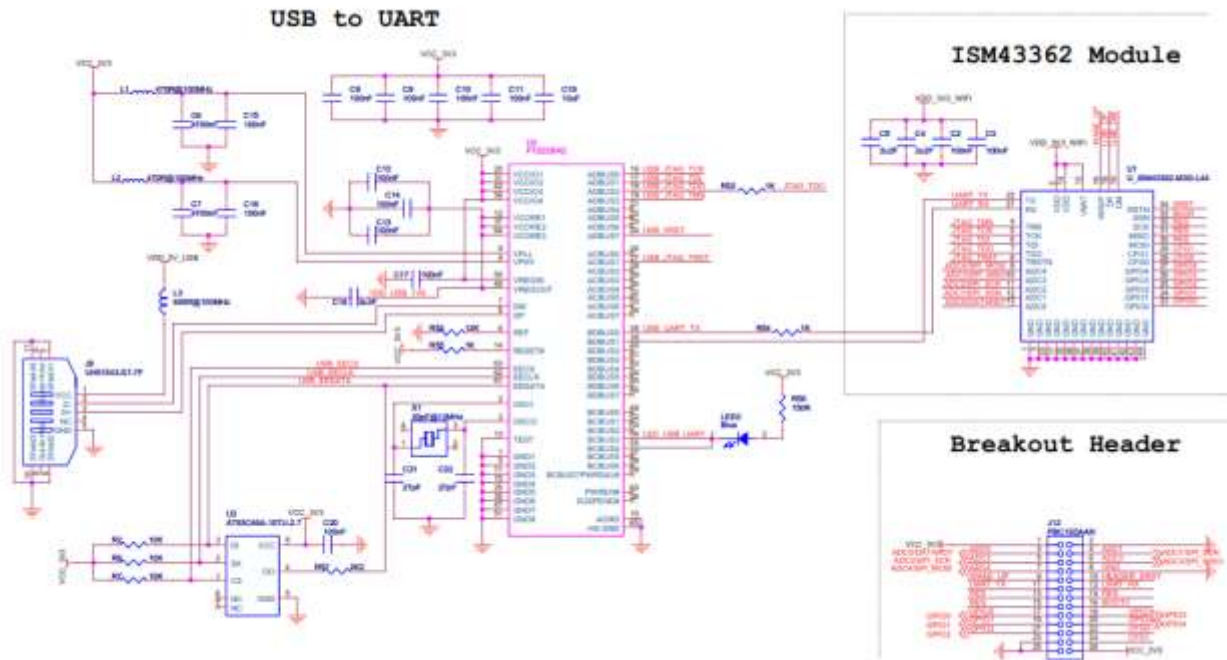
USB to UART

ISM43362 Module

Breakout Header

VCC_3V3

C8 100nF
C9 100nF
C10 100nF
C11 100nF
C19 10uF

L1
L2
C6 4700nF
C15 100nF
C7 4700nF
C16 100nF

VDD_5V_USB
L3

J9

C12 100nF
C14 100nF
C13 100nF

C17 100nF
C18 3u3F

R8
R9

VCC_3V3

U2
FT2232HQ

USB_JTAG_TCK
R62 1K
JTAG_TCK
USB_RESET
USB_JTAG_TRST
USB_UART_TX
R64 1K

VCC_3V3
R54 100K
LED2 Blue
LED_USB_UART

Y1
12MHz
C21 27pF
C22 27pF

U3
R2 10K
R3 10K
R4 10K
VCC_3V3
C20 100nF
R62 2K2

U1
VDD_3V3_WIFI
C5 22uF
C4 2u2F
C2 100nF
C3 100nF

UART_TX
UART_RX

J12

VCC_3V3
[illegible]